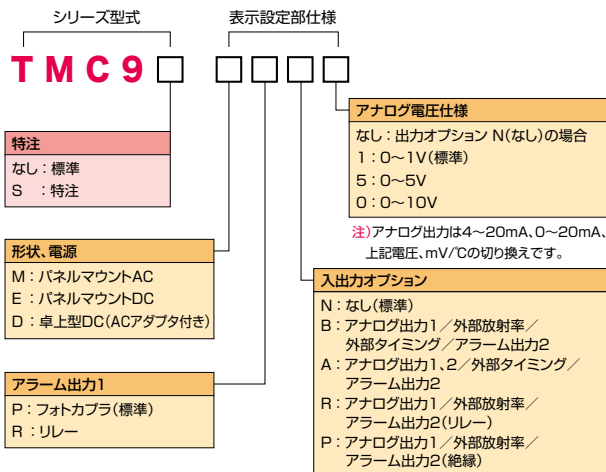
シリーズ型式

表示設定部仕様

TMC9 □ □□□□

特注
なし：標準
S　：特注

形状、電源
M：パネルマウントAC
E：パネルマウントDC
D：卓上型DC(ACアダプタ付き)

アラーム出力1
P：フォトカプラ(標準)
R：リレー

アナログ電圧仕様
なし：出力オプション N(なし)の場合
1：0～1V(標準)
5：0～5V
0：0～10V

注)アナログ出力は4～20mA、0～20mA、上記電圧、mV/℃の切り換えです。

入出力オプション
N：なし(標準)
B：アナログ出力1／外部放射率／外部タイミング／アラーム出力2
A：アナログ出力1、2／外部タイミング／アラーム出力2
R：アナログ出力1／外部放射率／アラーム出力2(リレー)
P：アナログ出力1／外部放射率／アラーム出力2(絶縁)